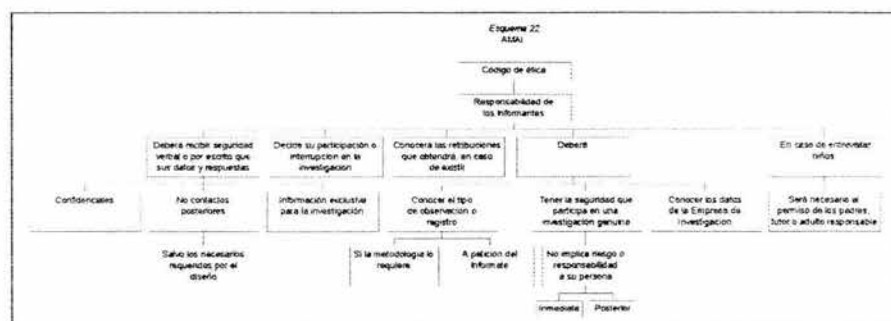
Esquema 22
AMAI

Código de ética

Responsabilidad de los informantes

Deberá recibir seguridad verbal o por escrito que sus datos y respuestas

Decide su participación o interrupción en la investigación

Conocerá las retribuciones que obtendrá, en caso de existir

Deberá

En caso de entrevistar niños

Confidenciales

No contactos posteriores

Salvo los necesarios requeridos por el diseño

Información exclusiva para la investigación

Conocer el tipo de observación o registro

Si la metodología lo requiere

A petición del informante

Tener la seguridad que participa en una investigación genuina

No implica riesgo o responsabilidad a su persona

Inmediata

Posterior

Conocer los datos de la Empresa de Investigación

Será necesario el permiso de los padres, tutor o adulto responsable